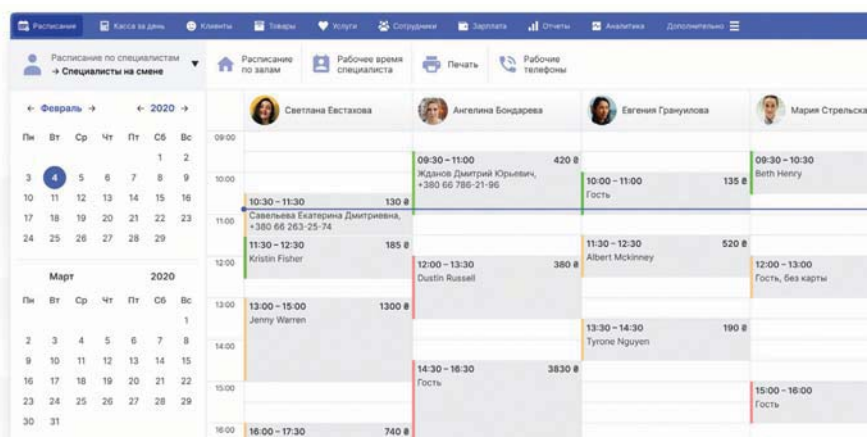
Расписание | Касса за день | Клиенты | Товары | Услуги | Сотрудники | Зарплата | Отчеты | Аналитика | Дополнительно

Расписание по специалистам → Специалисты на смене

Расписание по залам | Рабочее время специалиста | Печать | Рабочие телефоны

← Февраль → ← 2020 →

| Пн | Вт | Ср | Чт | Пт | Сб | Вс |
|---|---|---|---|---|---|---|
| | | | | | 1 | 2 |
| 3 | 4 | 5 | 6 | 7 | 8 | 9 |
| 10 | 11 | 12 | 13 | 14 | 15 | 16 |
| 17 | 18 | 19 | 20 | 21 | 22 | 23 |
| 24 | 25 | 26 | 27 | 28 | 29 | |

Март 2020

| Пн | Вт | Ср | Чт | Пт | Сб | Вс |
|---|---|---|---|---|---|---|
| | | | | | | 1 |
| 2 | 3 | 4 | 5 | 6 | 7 | 8 |
| 9 | 10 | 11 | 12 | 13 | 14 | 15 |
| 16 | 17 | 18 | 19 | 20 | 21 | 22 |
| 23 | 24 | 25 | 26 | 27 | 28 | 29 |
| 30 | 31 | | | | | |

09:00 10:00 11:00 12:00 13:00 14:00 15:00 16:00

Светлана Евстахова
10:30 – 11:30 130 ₴ Савельева Екатерина Дмитриевна, +380 66 263-25-74
11:30 – 12:30 185 ₴ Kristin Fisher
13:00 – 15:00 1300 ₴ Jenny Warren
16:00 – 17:30 740 ₴

Ангелина Бондарева
09:30 – 11:00 420 ₴ Жданов Дмитрий Юрьевич, +380 66 786-21-96
12:00 – 13:30 380 ₴ Dustin Russell
14:30 – 16:30 3830 ₴ Гость

Евгения Гранулова
10:00 – 11:00 135 ₴ Гость
11:30 – 12:30 520 ₴ Albert Mckinney
13:30 – 14:30 190 ₴ Tyrone Nguyen

Мария Стрельска
09:30 – 10:30 Beth Henry
12:00 – 13:00 Гость, без карты
15:00 – 16:00 Гость